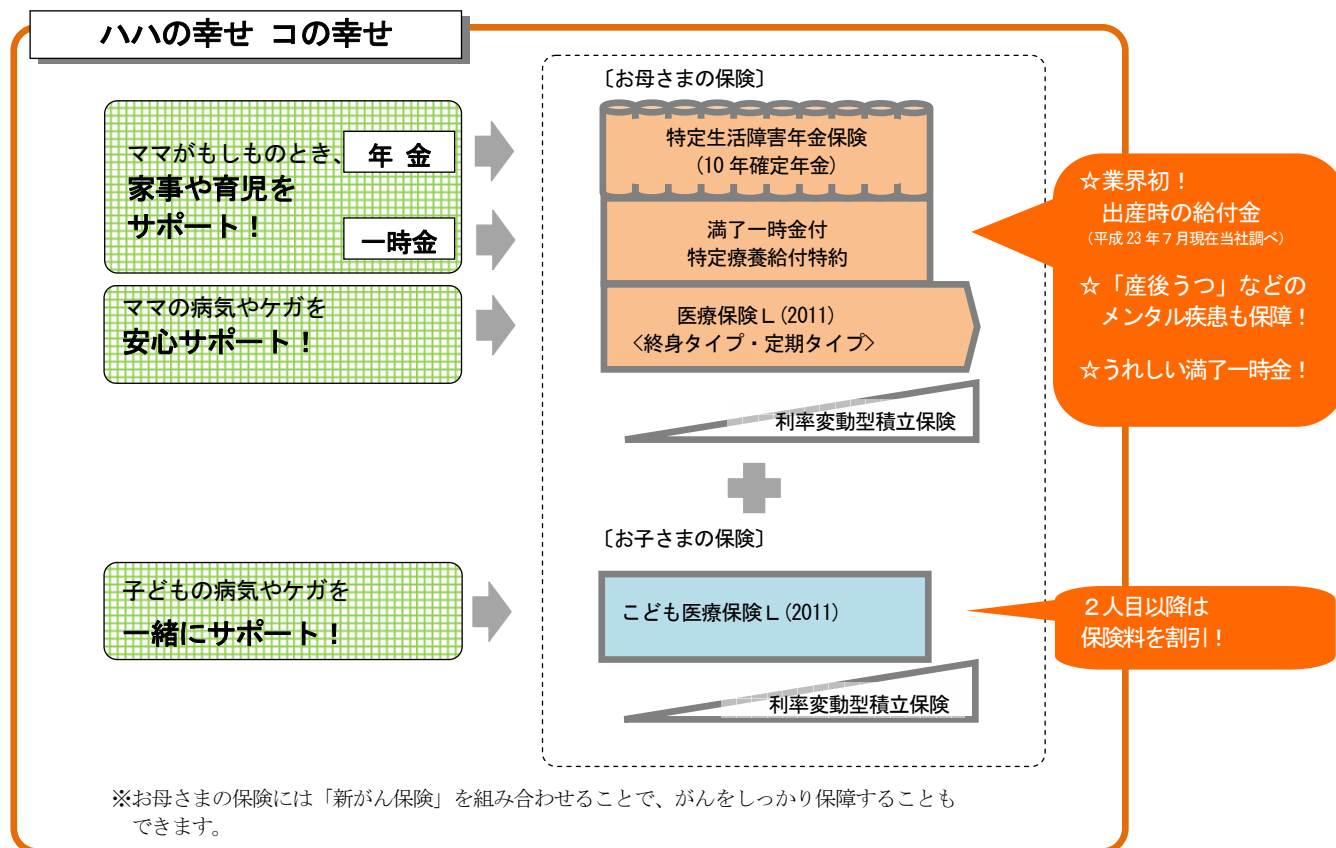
ハハの幸せ コの幸せ

ママがもしものとき、
家事や育児を
サポート！

年 金

一時金

ママの病気やケガを
安心サポート！

子どもの病気やケガを
一緒にサポート！

〔お母さまの保険〕

特定生活障害年金保険
（10 年確定年金）

満了一時金付
特定療養給付特約

医療保険Ｌ(2011)
〈終身タイプ・定期タイプ〉

利率変動型積立保険

☆業界初！
出産時の給付金
（平成 23 年 7 月現在当社調べ）

☆「産後うつ」などの
メンタル疾患も保障！

☆うれしい満了一時金！

〔お子さまの保険〕

こども医療保険Ｌ(2011)

利率変動型積立保険

２人目以降は
保険料を割引！

※お母さまの保険には「新がん保険」を組み合わせることで、がんをしっかり保障することもできます。